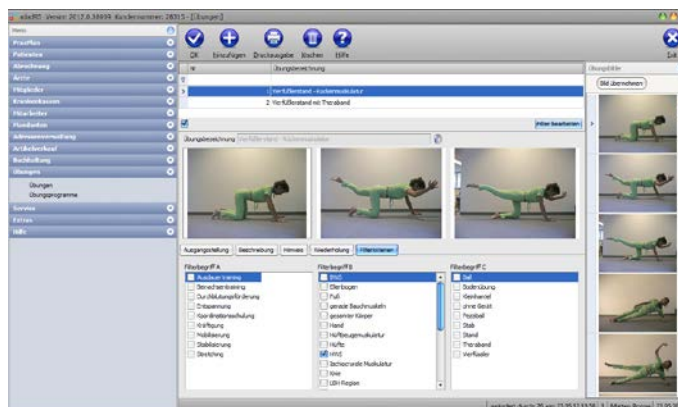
eBa365 Version 20.17.0.38694 Kundennummer: 28315 - [Übungen]

Menü
Praxiflex
Patienten
Abrechnung
Ärzte
Mitglieder
Krankenkassen
Mitarbeiter
Mandanten
Adressenverwaltung
Artikelverkauf
Buchhaltung
Übungen
Übungen
Übungsprogramme
Service
Extras
Hilfe

OK Einzufügen Druckausgabe Löschen Hilfe

Übungsbezeichnung
1 Vierfüßlerstand - Rückenmuskulatur
2 Vierfüßlerstand mit Theraband

Filter bearbeiten

Übungsbezeichnung Vierfüßlerstand - Rückenmuskulatur

Ausgangsstellung Beschreibung Hinweis Wiederholung Filterkriterien

Filterbegriff A
Ausdauer training
Beinachsentraining
Durchblutungsförderung
Entspannung
Koordinationsschulung
Kräftigung
Mobilisierung
Stabilisierung
Stretching

Filterbegriff B
BWS
Ellenbogen
Fuß
gerade Bauchmuskeln
gesamter Körper
Hand
Hüftbeugemuskulatur
Hüfte
HWS
Ischiocrurale Muskulatur
Knie
LBH Region

Filterbegriff C
Ball
Bodenübung
Hantel
ohne Gerät
Pezziball
Stab
Stand
Theraband
Vierfüßler

Übungsbilder
Bild übernehmen